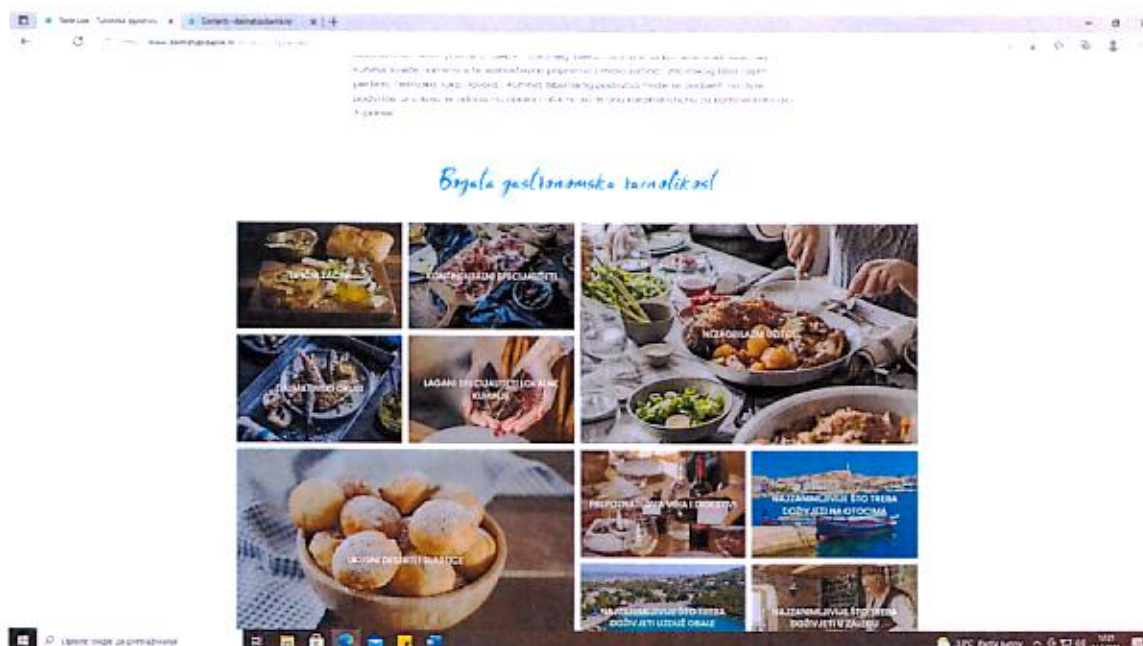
Bogata gastronomska raznolikost

TRADICIONALNA JELA

KONTINENTALNI SPECIJALITETI

NEZAOBILAZNI OBROCI

DALMATINSKI OBIČAJI

LAGANI SPECIJALITETI LOKALNE KUHINJE

PREPOZNATLJIVA VINA I DESTILATI

NAJZANIMLJIVIJE ŠTO TREBA DOŽIVJETI NA OTOCIMA

UKUSNI DESERTI I SLASTICE

NAJZANIMLJIVIJE ŠTO TREBA DOŽIVJETI UZDUŽ OBALE

NAJZANIMLJIVIJE ŠTO TREBA DOŽIVJETI U ZALEĐU

Upišite ovdje za pretraživanje